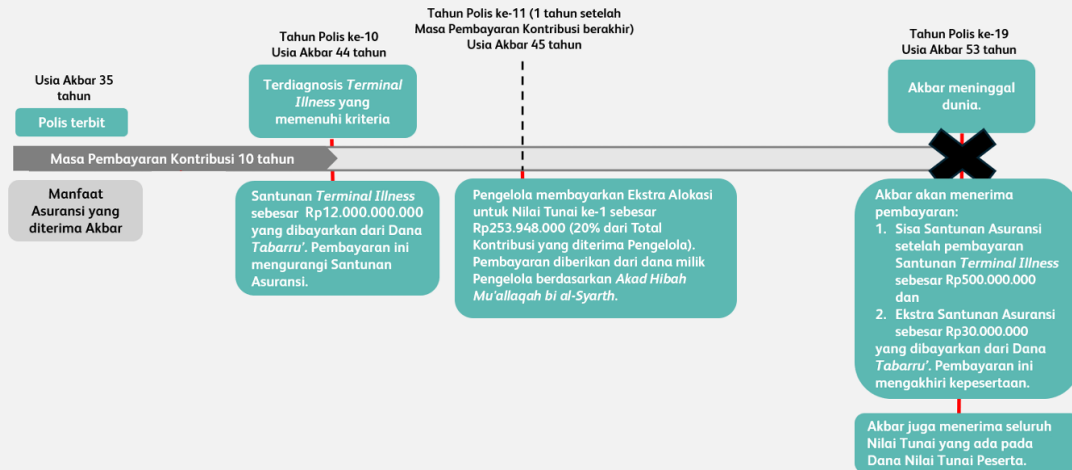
Usia Akbar 35 tahun

Polis terbit

Tahun Polis ke-10
Usia Akbar 44 tahun

Terdiagnosis *Terminal Illness* yang memenuhi kriteria

Tahun Polis ke-11 (1 tahun setelah Masa Pembayaran Kontribusi berakhir)
Usia Akbar 45 tahun

Tahun Polis ke-19
Usia Akbar 53 tahun

Akbar meninggal dunia.

Masa Pembayaran Kontribusi 10 tahun

Manfaat Asuransi yang diterima Akbar

Santunan *Terminal Illness* sebesar Rp12.000.000.000 yang dibayarkan dari Dana *Tabarru'*. Pembayaran ini mengurangi Santunan Asuransi.

Pengelola membayarkan Ekstra Alokasi untuk Nilai Tunai ke-1 sebesar Rp253.948.000 (20% dari Total Kontribusi yang diterima Pengelola). Pembayaran diberikan dari dana milik Pengelola berdasarkan *Akad Hibah Mu'allaqah bi al-Syarth*.

Akbar akan menerima pembayaran:
1. Sisa Santunan Asuransi setelah pembayaran Santunan *Terminal Illness* sebesar Rp500.000.000 dan
2. Ekstra Santunan Asuransi sebesar Rp30.000.000
yang dibayarkan dari Dana *Tabarru'*. Pembayaran ini mengakhiri kepesertaan.

Akbar juga menerima seluruh Nilai Tunai yang ada pada Dana Nilai Tunai Peserta.